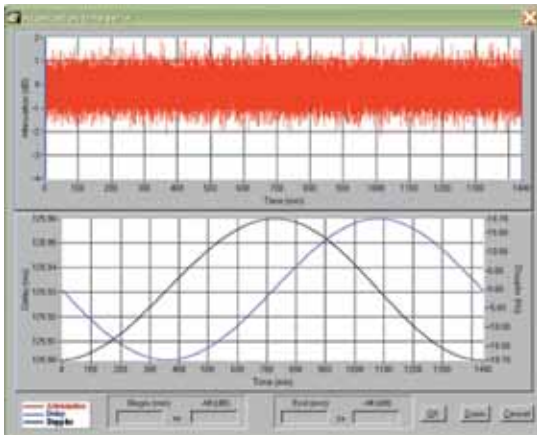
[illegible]

2
1
0
-1
-2
Attenuation (dB)
0 100 200 300 400 500 600 700 800 900 1000 1100 1200 1300 1400
Time (min)

125.96
125.95
125.94
125.93
125.92
125.91
125.90
Delay (ms)
Doppler (Hz)
0 100 200 300 400 500 600 700 800 900 1000 1100 1200 1300 1400
Time (min)

Attenuation
Delay
Doppler
Begin (min)
Att (dB)
End (min)
Att (dB)
OK
Zoom
Cancel